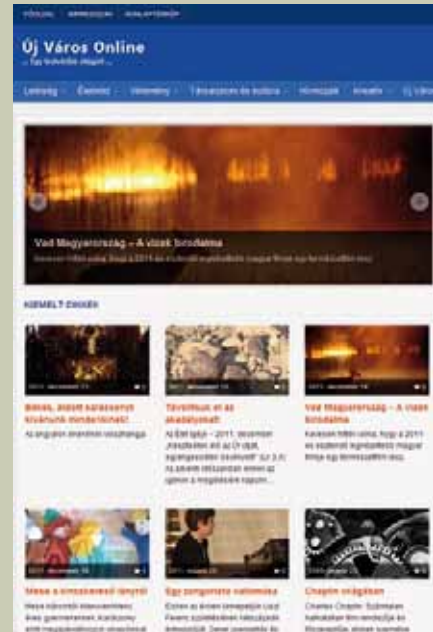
FŐOLDAL IMPRESSZUM SZALAPTERÜNK

Új Város Online
... Egy független várost ...

Lakóhely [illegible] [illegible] Társadalom és kultúra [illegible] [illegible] Új Város

Vad Magyarország – A vizek birodalma
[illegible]

KIEMELT CIKKEK

2011. december 13.
Betlehemi, ábécét karácsonyt kívánunk mindenkinek!
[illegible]

2011. december 13.
Tévéfilmus és az akadalyozott
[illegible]

2011. december 13.
Vad Magyarország – A vizek birodalma
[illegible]

2011. december 15.
Mese a kreszvezető lányról
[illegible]

2011. október 23.
Egy zongorista naplójából
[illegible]

Chaplin világában
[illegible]